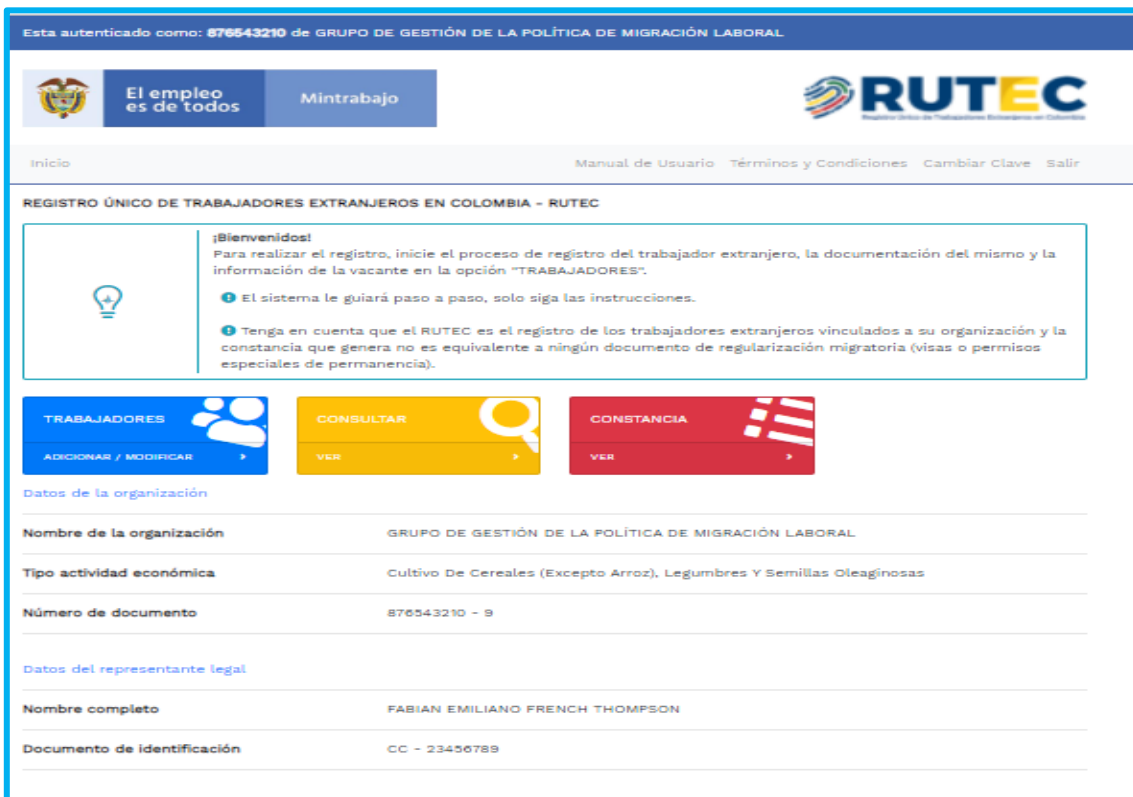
Esta autenticado como: 876543210 de GRUPO DE GESTIÓN DE LA POLÍTICA DE MIGRACIÓN LABORAL

El empleo es de todos

Mintrabajo

RUTEC
Registro Único de Trabajadores Extranjeros en Colombia

Inicio

Manual de Usuario Términos y Condiciones Cambiar Clave Salir

REGISTRO ÚNICO DE TRABAJADORES EXTRANJEROS EN COLOMBIA - RUTEC

¡Bienvenidos!
Para realizar el registro, inicie el proceso de registro del trabajador extranjero, la documentación del mismo y la información de la vacante en la opción "TRABAJADORES".

El sistema le guiará paso a paso, solo siga las instrucciones.

Tenga en cuenta que el RUTEC es el registro de los trabajadores extranjeros vinculados a su organización y la constancia que genera no es equivalente a ningún documento de regularización migratoria (visas o permisos especiales de permanencia).

TRABAJADORES
ADICIONAR / MODIFICAR

CONSULTAR
VER

CONSTANCIA
VER

Datos de la organización

| Nombre de la organización | GRUPO DE GESTIÓN DE LA POLÍTICA DE MIGRACIÓN LABORAL |
|---|---|
| Tipo actividad económica | Cultivo De Cereales (Excepto Arroz), Legumbres Y Semillas Oleaginosas |
| Número de documento | 876543210 - 9 |

Datos del representante legal

| Nombre completo | FABIAN EMILIANO FRENCH THOMPSON |
|---|---|
| Documento de identificación | CC - 23456789 |